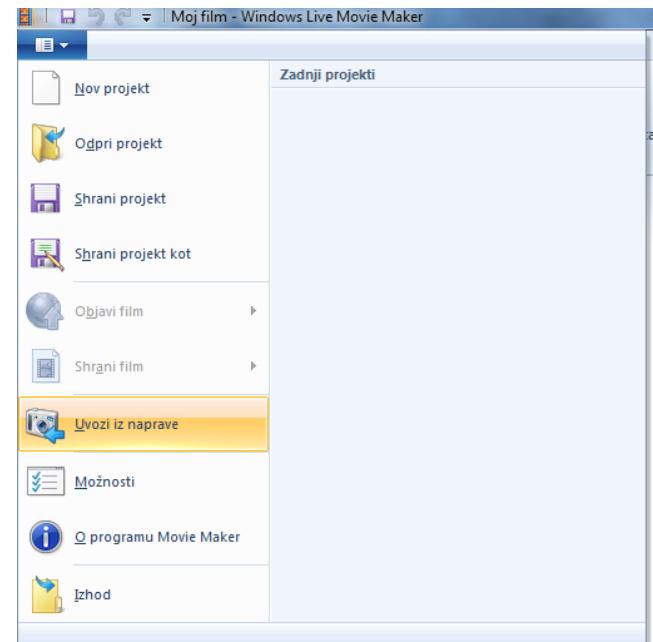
Moj film - Windows Live Movie Maker

Nov projekt

Odpri projekt

Shrani projekt

Shrani projekt kot

Objavi film

Shrani film

Uvozi iz naprave

Možnosti

O programu Movie Maker

Izhod

Zadnji projekti